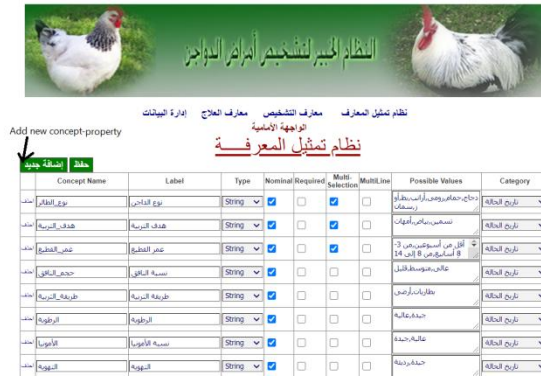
النظام الخبير لتشخيص أمراض الدواجن

نظام تمثيل المعارف   معارف التشخيص   معارف العلاج   إدارة البيانات

الواجهة الأمامية

نظام تمثيل المعرفـــــة

Add new concept-property

حفظ   إضافة جديد

| | Concept Name | Label | Type | Nominal | Required | Multi-Selection | MultiLine | Possible Values | Category |
|---|---|---|---|---|---|---|---|---|---|
| حذف | نوع_الطائر | نوع الداجن | String | ✓ | | ✓ | | دجاج,حمام,رومي,أرانب,بط,أوز,سمان | تاريخ الحالة |
| حذف | هدف_التربية | هدف التربية | String | ✓ | | ✓ | | تسمين,بياض,أمهات | تاريخ الحالة |
| حذف | عمر_القطيع | عمر القطيع | String | ✓ | | | | أقل من أسبوعين,من 3-8 أسابيع,من 8 إلى 14 | تاريخ الحالة |
| حذف | حجم_النافق | نسبة النافق | String | ✓ | | | | عالي,متوسط,قليل | تاريخ الحالة |
| حذف | طريقة_التربية | طريقة التربية | String | ✓ | | | | بطاريات,أرضي | تاريخ الحالة |
| حذف | الرطوبة | الرطوبة | String | ✓ | | | | جيدة,عالية | تاريخ الحالة |
| حذف | الأمونيا | نسبة الأمونيا | String | ✓ | | | | عالية,جيدة | تاريخ الحالة |
| حذف | التهوية | التهوية | String | ✓ | | | | جيدة,رديئة | تاريخ الحالة |